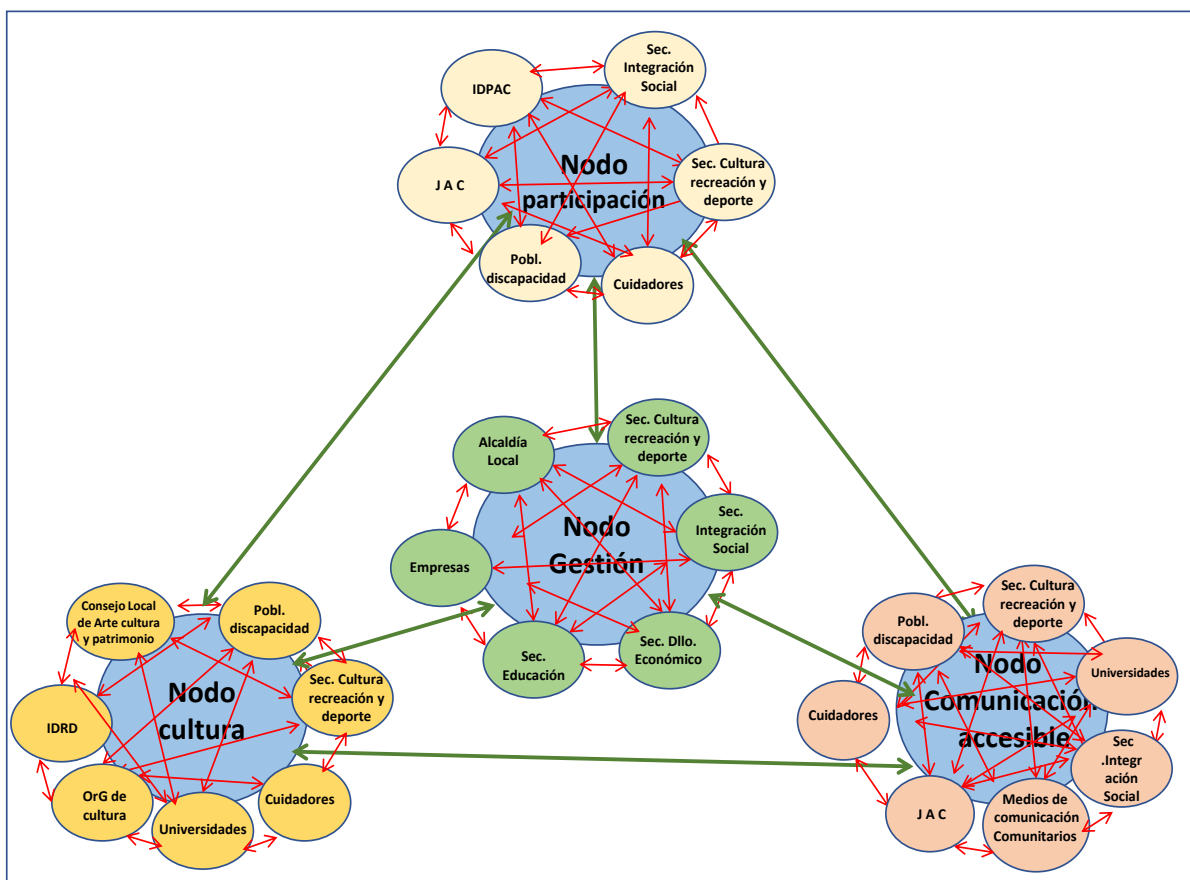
IDPAC

Sec. Integración Social

J A C

Nodo participación

Sec. Cultura recreación y deporte

Pobl. discapacidad

Cuidadores

Alcaldía Local

Sec. Cultura recreación y deporte

Nodo Gestión

Sec. Integración Social

Empresas

Sec. Educación

Sec. Dllo. Económico

Consejo Local de Arte cultura y patrimonio

Pobl. discapacidad

Nodo cultura

Sec. Cultura recreación y deporte

IDRD

OrG de cultura

Universidades

Cuidadores

Pobl. discapacidad

Sec. Cultura recreación y deporte

Nodo Comunicación accesible

Universidades

Cuidadores

Sec .Integr ación Social

J A C

Medios de comunicación Comunitarios